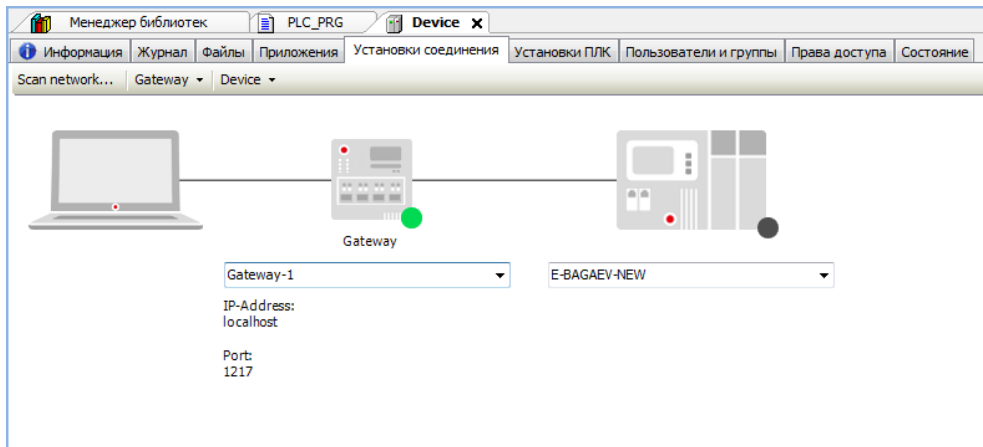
Менеджер библиотек | PLC_PRG | Device ✕

Информация | Журнал | Файлы | Приложения | Установки соединения | Установки ПЛК | Пользователи и группы | Права доступа | Состояние

Scan network... | Gateway ▾ | Device ▾

Gateway

Gateway-1

IP-Address:
localhost

Port:
1217

E-BAGAEV-NEW